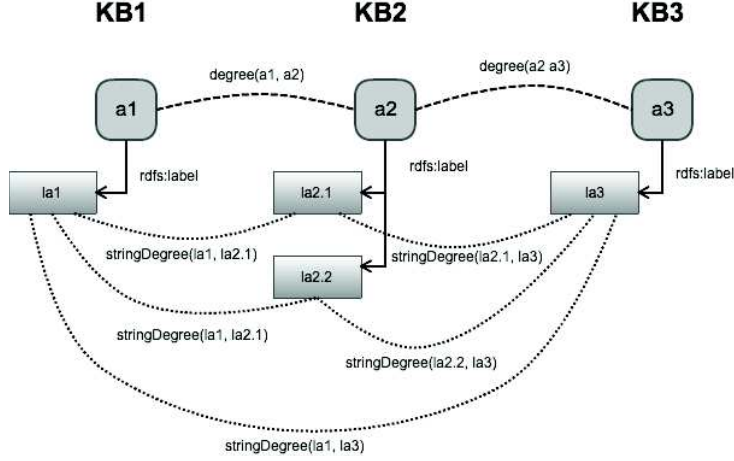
KB1

KB2

KB3

degree(a1, a2)

degree(a2 a3)

a1

a2

a3

rdfs:label

rdfs:label

rdfs:label

la1

la2.1

la3

stringDegree(la1, la2.1)

stringDegree(la2.1, la3)

la2.2

stringDegree(la1, la2.1)

stringDegree(la2.2, la3)

stringDegree(la1, la3)